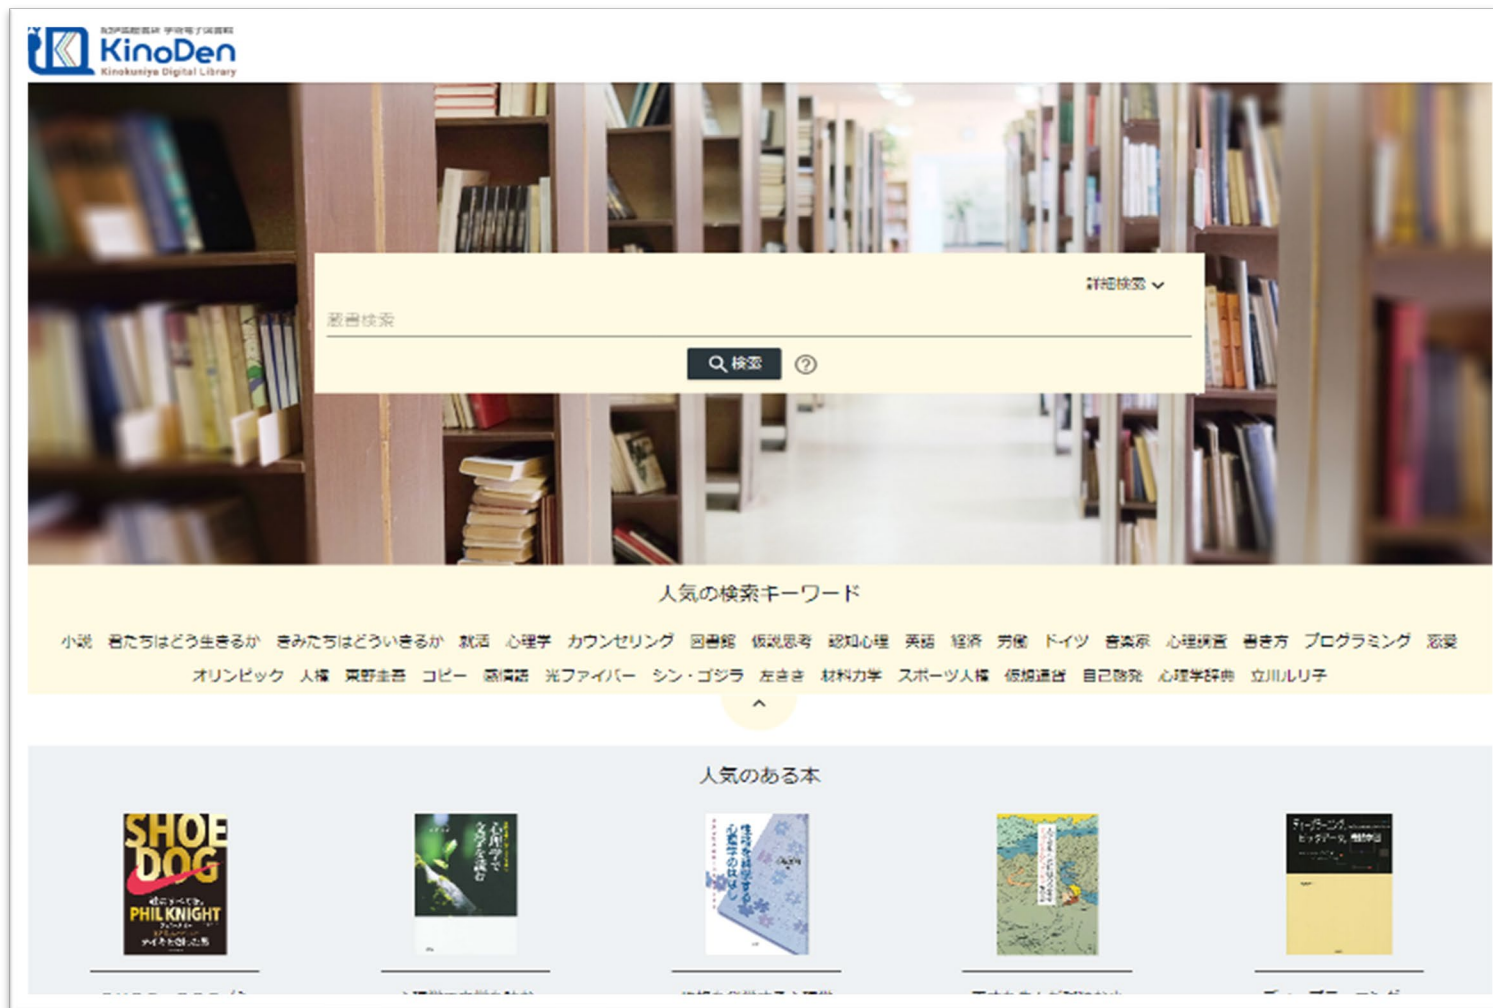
紀伊國屋書店 学術電子図書館
KinoDen
Kinokuniya Digital Library

詳細検索

蔵書検索

検索

人気の検索キーワード

小説 君たちはどう生きるか きみたちはどういきるか 就活 心理学 カウンセリング 図書館 仮説思考 認知心理 英語 経済 労働 ドイツ 音楽家 心理検査 書き方 プログラミング 恋愛 オリンピック 人権 東野圭吾 コピー 韓国語 光ファイバー シン・ゴジラ 左きき 材料力学 スポーツ人権 仮想通貨 自己啓発 心理学辞典 立川ルリ子

人気のある本

SHOE DOG
PHIL KNIGHT
ナイキを創った男

心理学で文学を読む

性格を科学する心理学のはなし

ディープラーニング ビッグデータ 機械学習